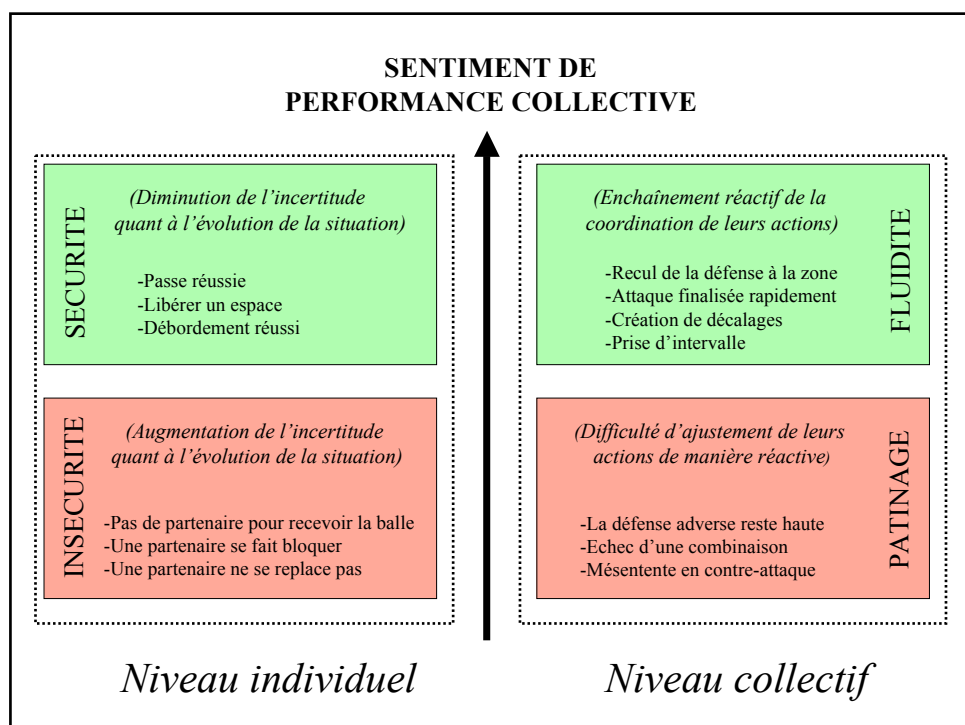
SENTIMENT DE PERFORMANCE COLLECTIVE

SECURITE

(Diminution de l'incertitude quant à l'évolution de la situation)

-Passe réussie
-Libérer un espace
-Débordement réussi

INSECURITE

(Augmentation de l'incertitude quant à l'évolution de la situation)

-Pas de partenaire pour recevoir la balle
-Une partenaire se fait bloquer
-Une partenaire ne se replace pas

FLUIDITE

(Enchaînement réactif de la coordination de leurs actions)

-Recul de la défense à la zone
-Attaque finalisée rapidement
-Création de décalages
-Prise d'intervalle

PATINAGE

(Difficulté d'ajustement de leurs actions de manière réactive)

-La défense adverse reste haute
-Echec d'une combinaison
-Mésentente en contre-attaque

Niveau individuel

Niveau collectif